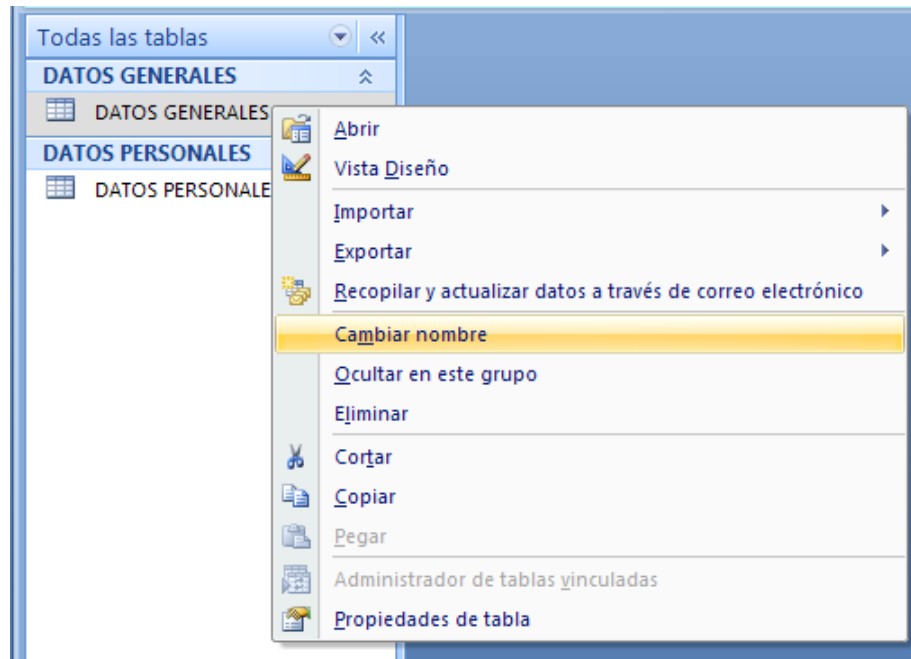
Todas las tablas

DATOS GENERALES

DATOS GENERALES

DATOS PERSONALES

DATOS PERSONALE

Abrir
Vista Diseño
Importar
Exportar
Recopilar y actualizar datos a través de correo electrónico
Cambiar nombre
Ocultar en este grupo
Eliminar
Cortar
Copiar
Pegar
Administrador de tablas vinculadas
Propiedades de tabla